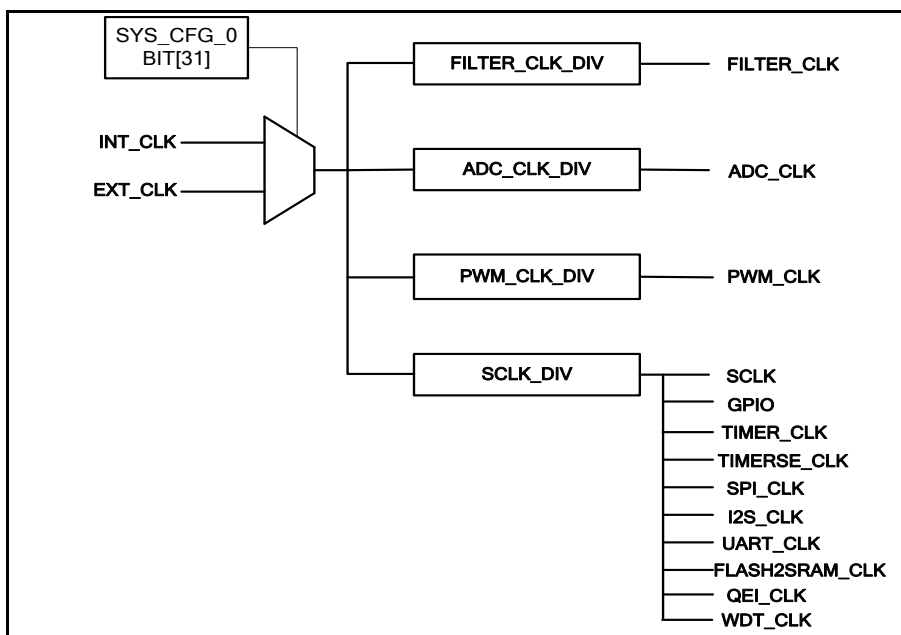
SYS_CFG_0
BIT[31]

INT_CLK
EXT_CLK

FILTER_CLK_DIV
FILTER_CLK

ADC_CLK_DIV
ADC_CLK

PWM_CLK_DIV
PWM_CLK

SCLK_DIV
SCLK
GPIO
TIMER_CLK
TIMERSE_CLK
SPI_CLK
I2S_CLK
UART_CLK
FLASH2SRAM_CLK
QEI_CLK
WDT_CLK